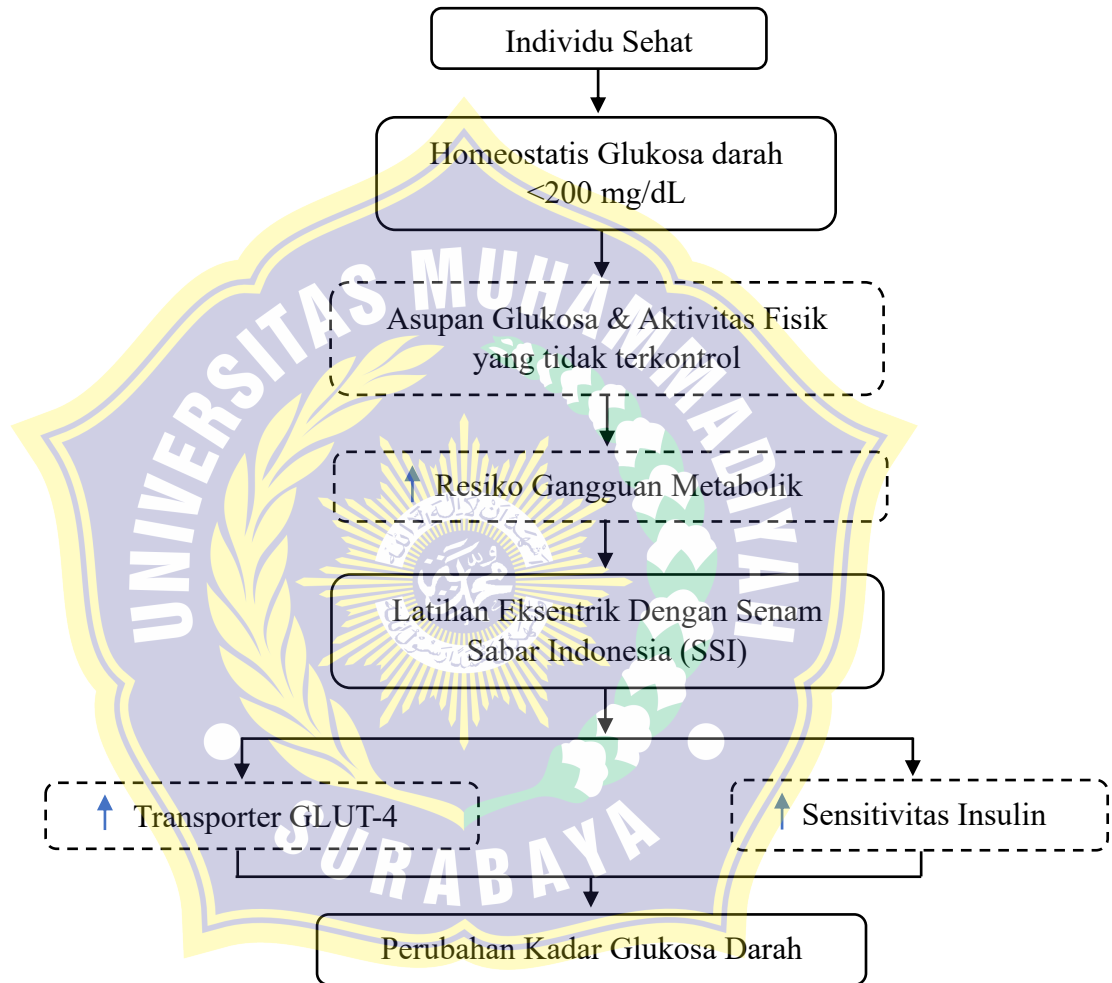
Individu Sehat

Homeostatis Glukosa darah <200 mg/dL

Asupan Glukosa & Aktivitas Fisik yang tidak terkontrol

↑ Resiko Gangguan Metabolik

Latihan Eksentrik Dengan Senam Sabar Indonesia (SSI)

↑ Transporter GLUT-4

↑ Sensitivitas Insulin

Perubahan Kadar Glukosa Darah

UNIVERSITAS MUHAMMADIYAH SURABAYA